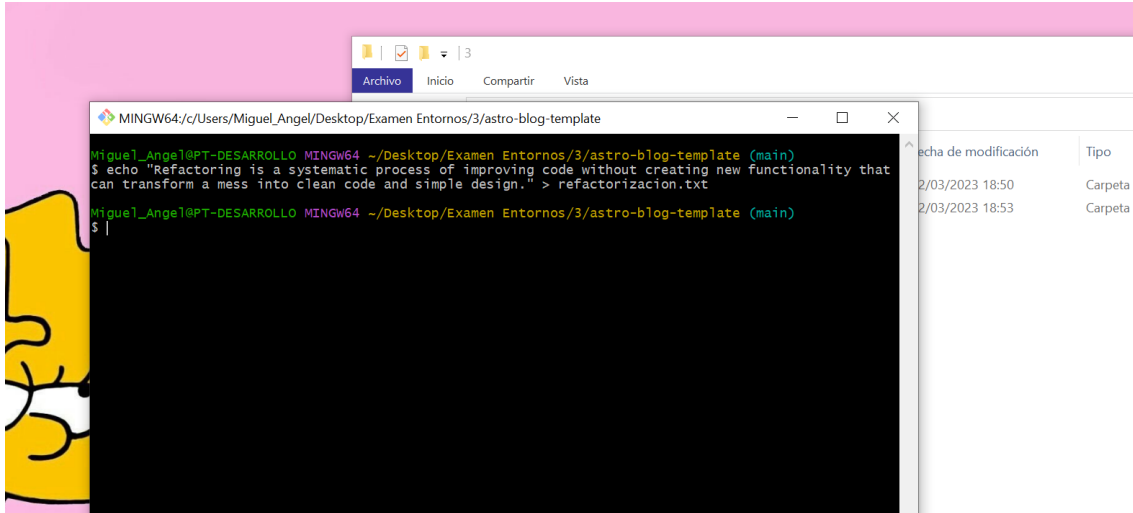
3

Archivo Inicio Compartir Vista

MINGW64:/c/Users/Miguel_Angel/Desktop/Examen Entornos/3/astro-blog-template

Miguel_Angel@PT-DESARROLLO MINGW64 ~/Desktop/Examen Entornos/3/astro-blog-template (main)
$ echo "Refactoring is a systematic process of improving code without creating new functionality that can transform a mess into clean code and simple design." > refactorizacion.txt

Miguel_Angel@PT-DESARROLLO MINGW64 ~/Desktop/Examen Entornos/3/astro-blog-template (main)
$

echa de modificación Tipo
2/03/2023 18:50 Carpeta
2/03/2023 18:53 Carpeta